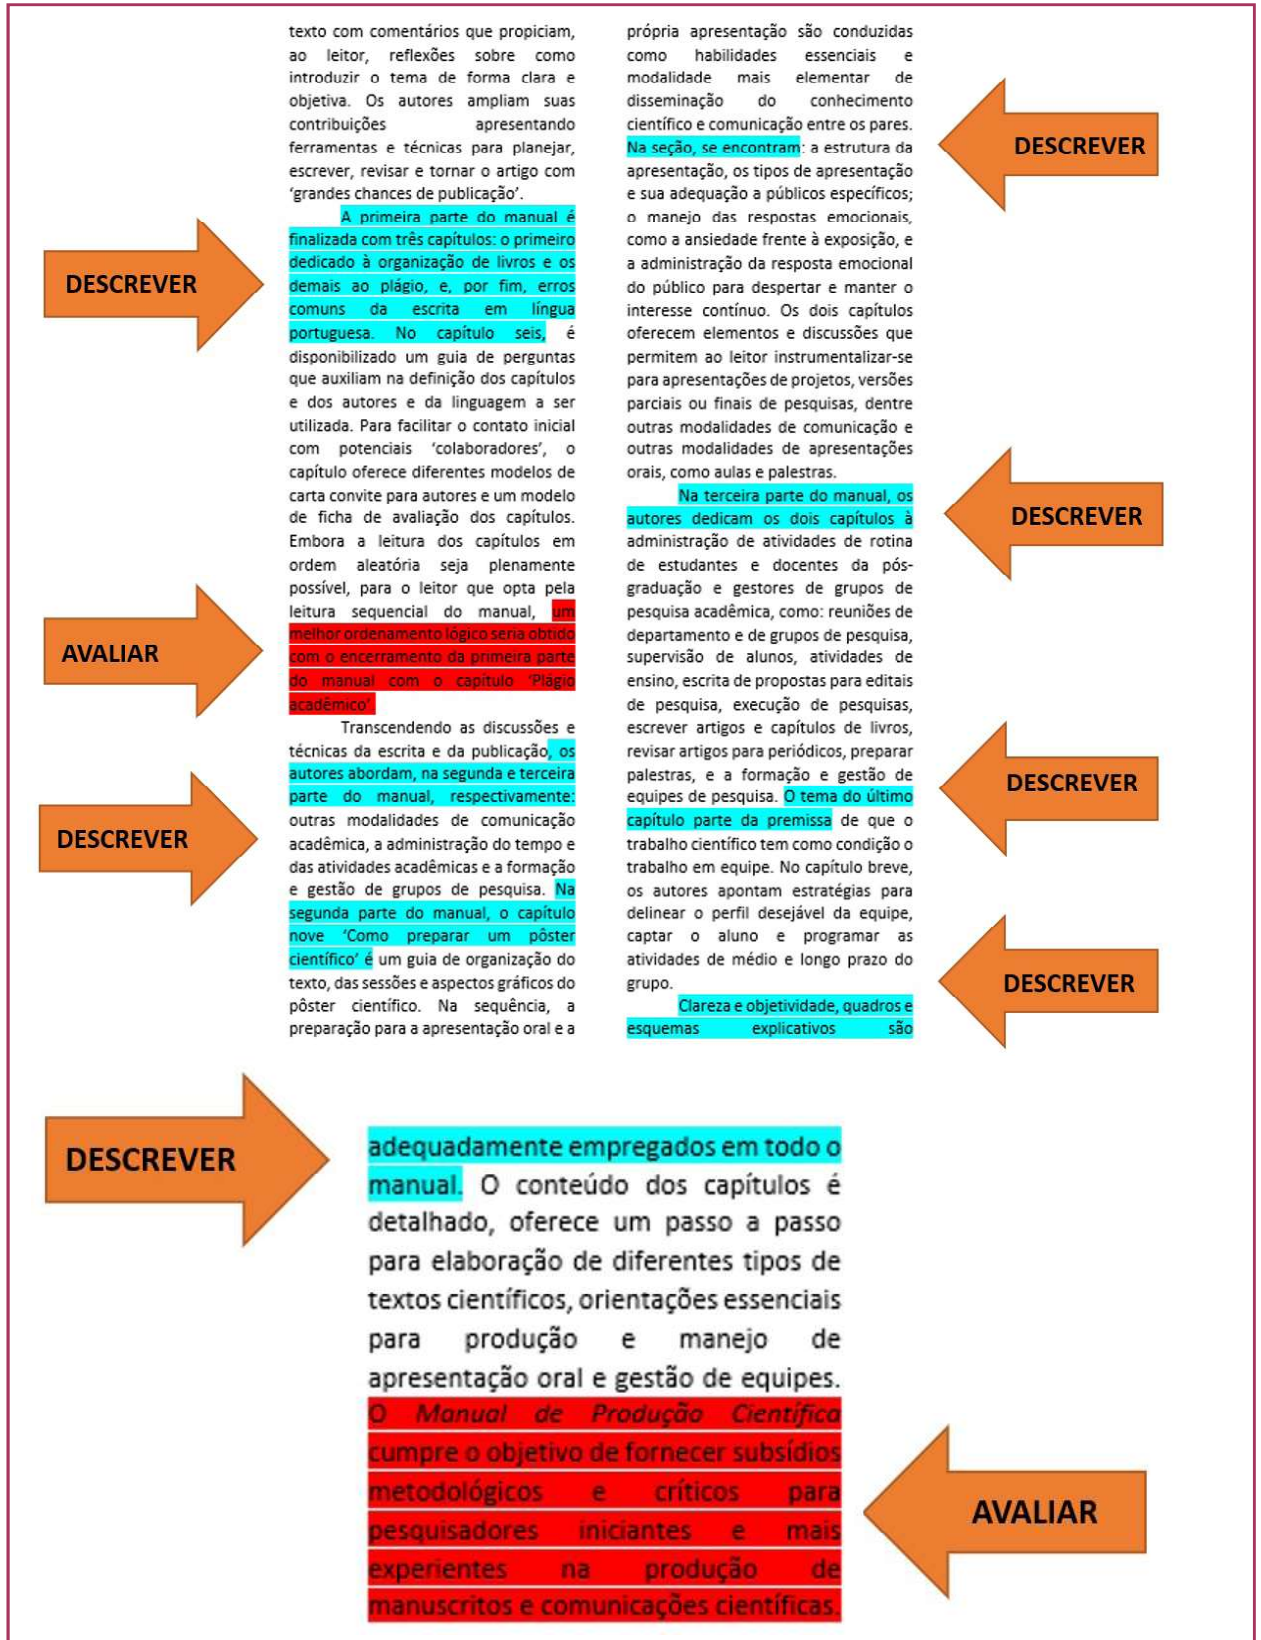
texto com comentários que propiciam, ao leitor, reflexões sobre como introduzir o tema de forma clara e objetiva. Os autores ampliam suas contribuições apresentando ferramentas e técnicas para planejar, escrever, revisar e tornar o artigo com 'grandes chances de publicação'.

A primeira parte do manual é finalizada com três capítulos: o primeiro dedicado à organização de livros e os demais ao plágio, e, por fim, erros comuns da escrita em língua portuguesa. No capítulo seis, é disponibilizado um guia de perguntas que auxiliam na definição dos capítulos e dos autores e da linguagem a ser utilizada. Para facilitar o contato inicial com potenciais 'colaboradores', o capítulo oferece diferentes modelos de carta convite para autores e um modelo de ficha de avaliação dos capítulos. Embora a leitura dos capítulos em ordem aleatória seja plenamente possível, para o leitor que opta pela leitura sequencial do manual, um melhor ordenamento lógico seria obtido com o encerramento da primeira parte do manual com o capítulo 'Plágio acadêmico'.

Transcendendo as discussões e técnicas da escrita e da publicação, os autores abordam, na segunda e terceira parte do manual, respectivamente: outras modalidades de comunicação acadêmica, a administração do tempo e das atividades acadêmicas e a formação e gestão de grupos de pesquisa. Na segunda parte do manual, o capítulo nove 'Como preparar um pôster científico' é um guia de organização do texto, das sessões e aspectos gráficos do pôster científico. Na sequência, a preparação para a apresentação oral e a própria apresentação são conduzidas como habilidades essenciais e modalidade mais elementar de disseminação do conhecimento científico e comunicação entre os pares. Na seção, se encontram: a estrutura da apresentação, os tipos de apresentação e sua adequação a públicos específicos; o manejo das respostas emocionais, como a ansiedade frente à exposição, e a administração da resposta emocional do público para despertar e manter o interesse contínuo. Os dois capítulos oferecem elementos e discussões que permitem ao leitor instrumentalizar-se para apresentações de projetos, versões parciais ou finais de pesquisas, dentre outras modalidades de comunicação e outras modalidades de apresentações orais, como aulas e palestras.

Na terceira parte do manual, os autores dedicam os dois capítulos à administração de atividades de rotina de estudantes e docentes da pós-graduação e gestores de grupos de pesquisa acadêmica, como: reuniões de departamento e de grupos de pesquisa, supervisão de alunos, atividades de ensino, escrita de propostas para editais de pesquisa, execução de pesquisas, escrever artigos e capítulos de livros, revisar artigos para periódicos, preparar palestras, e a formação e gestão de equipes de pesquisa. O tema do último capítulo parte da premissa de que o trabalho científico tem como condição o trabalho em equipe. No capítulo breve, os autores apontam estratégias para delinear o perfil desejável da equipe, captar o aluno e programar as atividades de médio e longo prazo do grupo.

Clareza e objetividade, quadros e esquemas explicativos são

DESCREVER

DESCREVER

AVALIAR

DESCREVER

DESCREVER

DESCREVER

DESCREVER

DESCREVER

adequadamente empregados em todo o manual. O conteúdo dos capítulos é detalhado, oferece um passo a passo para elaboração de diferentes tipos de textos científicos, orientações essenciais para produção e manejo de apresentação oral e gestão de equipes. *O Manual de Produção Científica* cumpre o objetivo de fornecer subsídios metodológicos e críticos para pesquisadores iniciantes e mais experientes na produção de manuscritos e comunicações científicas.

AVALIAR